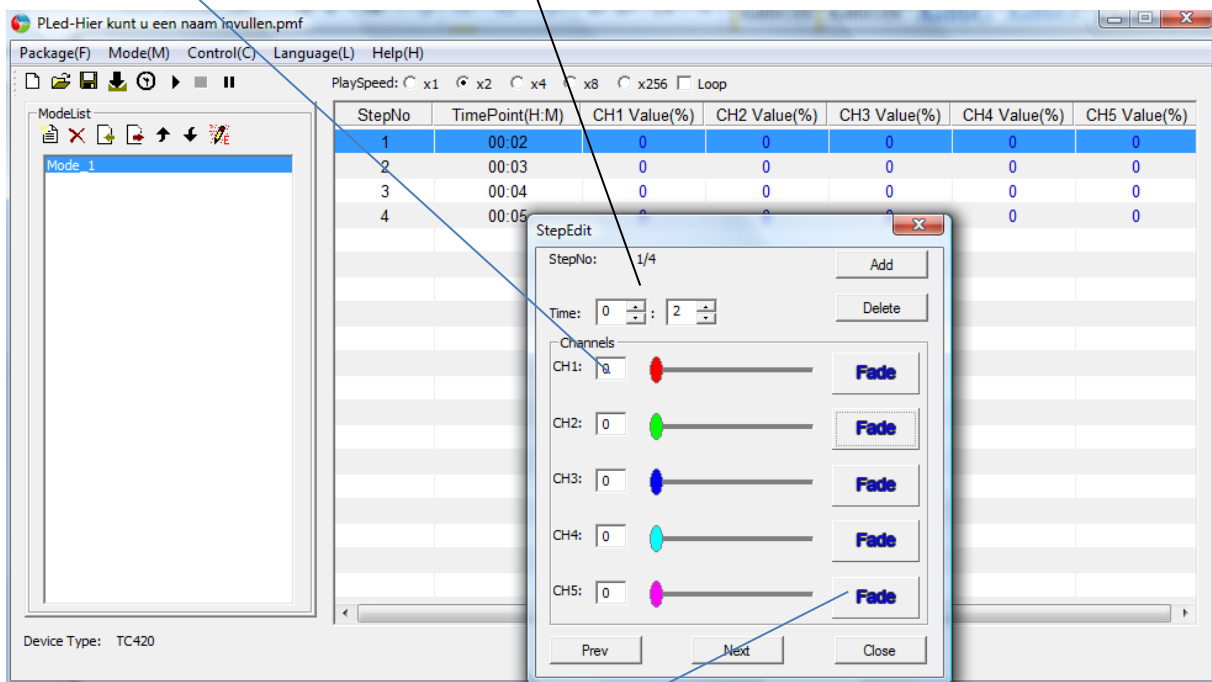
PLed-Hier kunt u een naam invullen.pmf

Package(F) Mode(M) Control(C) Language(L) Help(H)

PlaySpeed: x1 x2 x4 x8 x256 Loop

ModeList

Mode_1

| StepNo | TimePoint(H:M) | CH1 Value(%) | CH2 Value(%) | CH3 Value(%) | CH4 Value(%) | CH5 Value(%) |
|---|---|---|---|---|---|---|
| 1 | 00:02 | 0 | 0 | 0 | 0 | 0 |
| 2 | 00:03 | 0 | 0 | 0 | 0 | 0 |
| 3 | 00:04 | 0 | 0 | 0 | 0 | 0 |
| 4 | 00:05 | | | | 0 | 0 |

Device Type: TC420

StepEdit

StepNo: 1/4

Add

Time: 0 : 2

Delete

Channels

CH1: 0 Fade

CH2: 0 Fade

CH3: 0 Fade

CH4: 0 Fade

CH5: 0 Fade

Prev Next Close